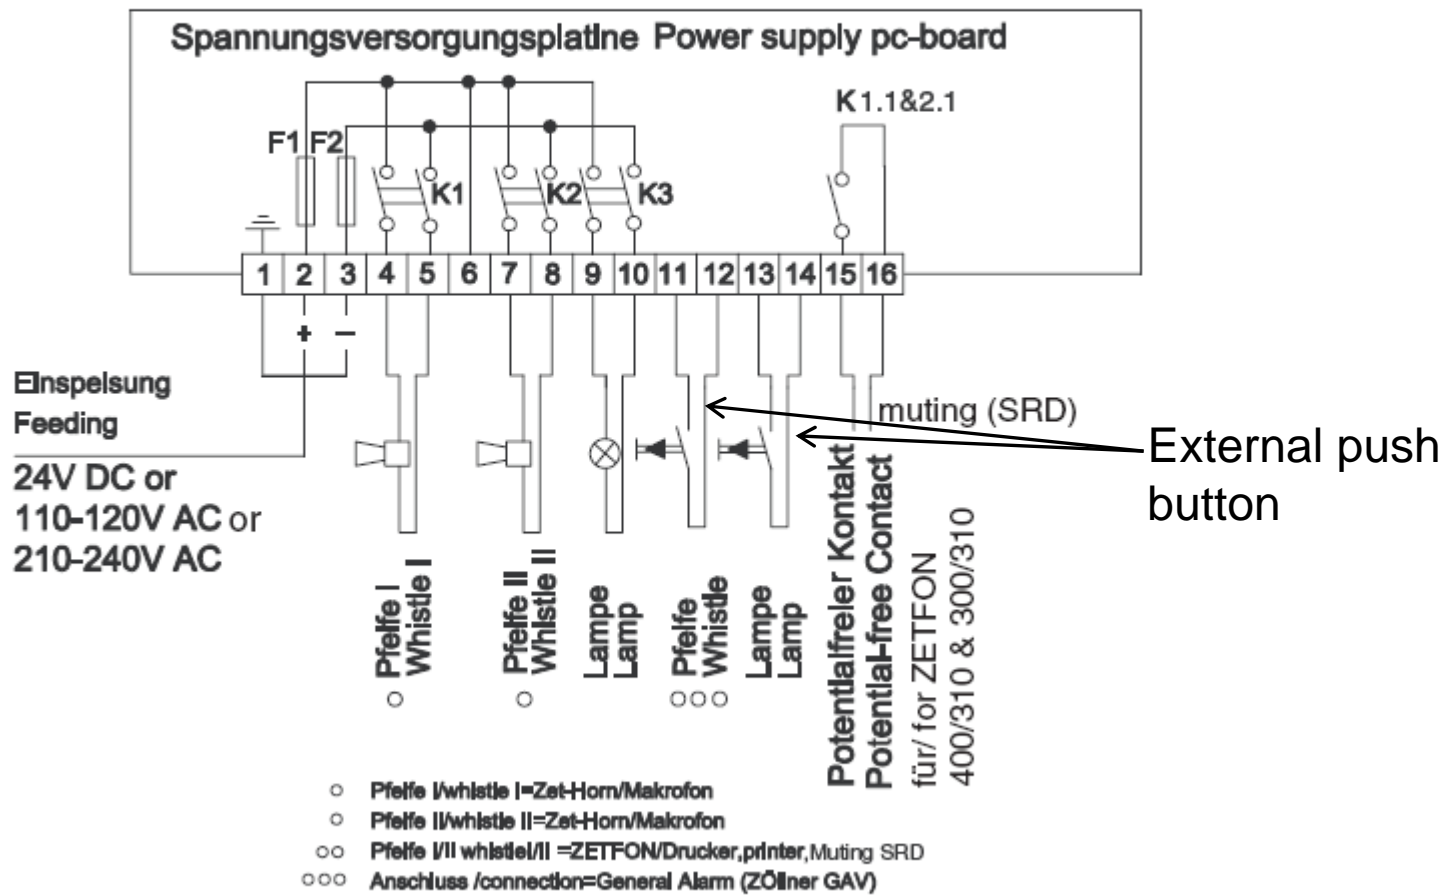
Spannungsversorgungsplatine Power supply pc-board

K1.1&2.1

F1 F2

K1 K2 K3

1 2 3 4 5 6 7 8 9 10 11 12 13 14 15 16

+ −

Einspeisung
Feeding

24V DC or
110-120V AC or
210-240V AC

muting (SRD)

External push button

Pfeife I
Whistle I
○

Pfeife II
Whistle II
○

Lampe
Lamp

Pfeife
Whistle
○○○

Lampe
Lamp

Potentialfreier Kontakt
Potential-free Contact
für/ for ZETFON
400/310 & 300/310

○ Pfeife I/whistle I=Zet-Horn/Makrofon
○ Pfeife II/whistle II=Zet-Horn/Makrofon
○○ Pfeife I/II whistleI/II =ZETFON/Drucker,printer,Muting SRD
○○○ Anschluss /connection=General Alarm (ZÖllner GAV)